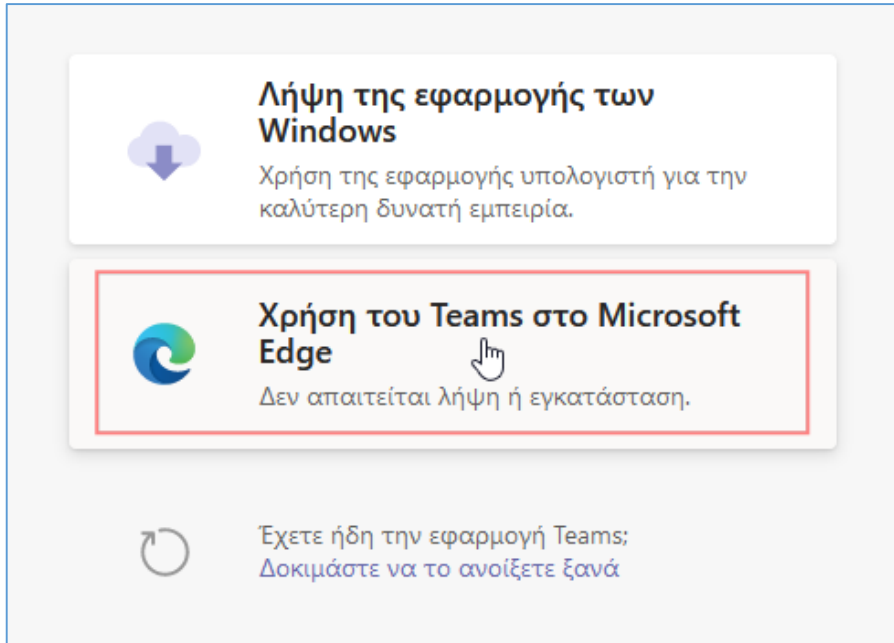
Λήψη της εφαρμογής των Windows

Χρήση της εφαρμογής υπολογιστή για την καλύτερη δυνατή εμπειρία.

Χρήση του Teams στο Microsoft Edge

Δεν απαιτείται λήψη ή εγκατάσταση.

Έχετε ήδη την εφαρμογή Teams;
Δοκιμάστε να το ανοίξετε ξανά